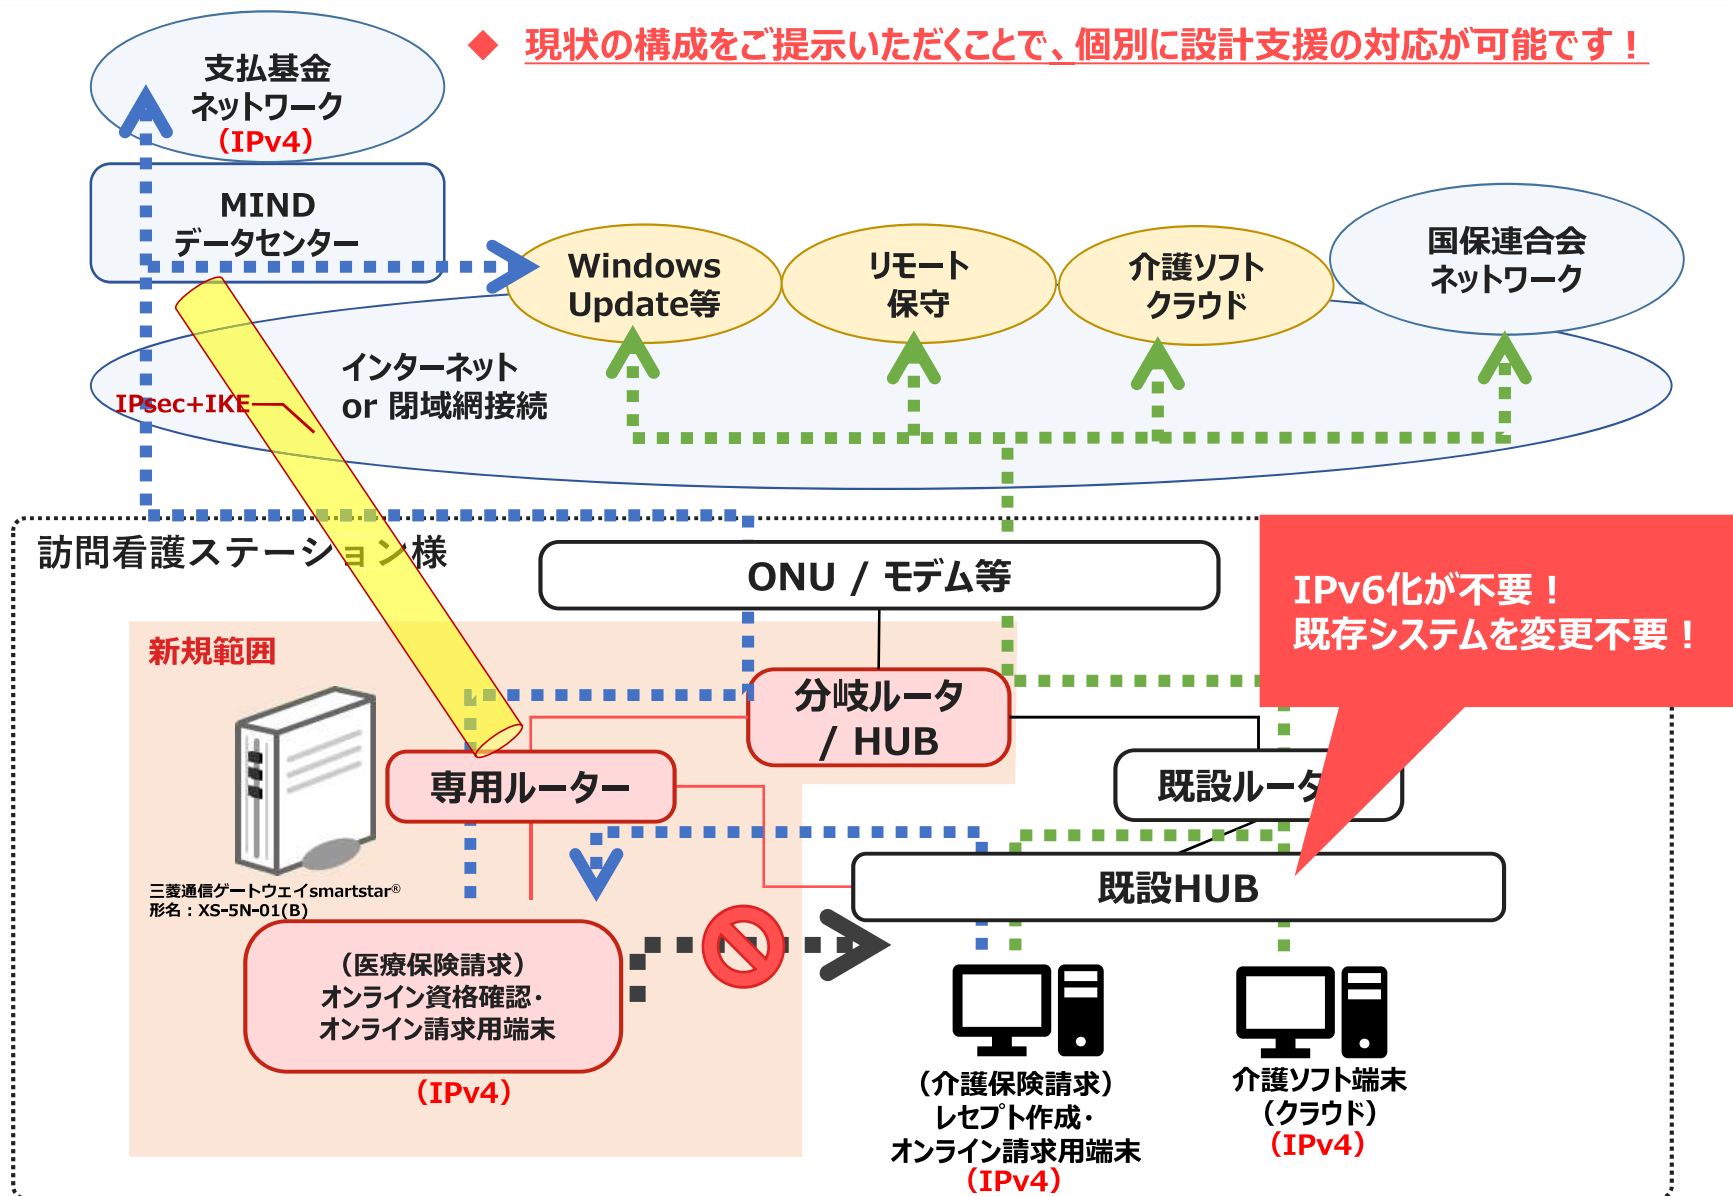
◆ 現状の構成をご提示いただくことで、個別に設計支援の対応が可能です！

支払基金
ネットワーク
（IPv4）

MIND
データセンター

Windows
Update等

リモート
保守

介護ソフト
クラウド

国保連合会
ネットワーク

インターネット
or 閉域網接続

IPsec+IKE

訪問看護ステーション様

ONU / モデム等

IPv6化が不要！
既存システムを変更不要！

新規範囲

分岐ルータ
/ HUB

既設ルータ

専用ルーター

既設HUB

三菱通信ゲートウェイsmartstar®
形名：XS-5N-01(B)

（医療保険請求）
オンライン資格確認・
オンライン請求用端末
（IPv4）

（介護保険請求）
レセプト作成・
オンライン請求用端末
（IPv4）

介護ソフト端末
（クラウド）
（IPv4）